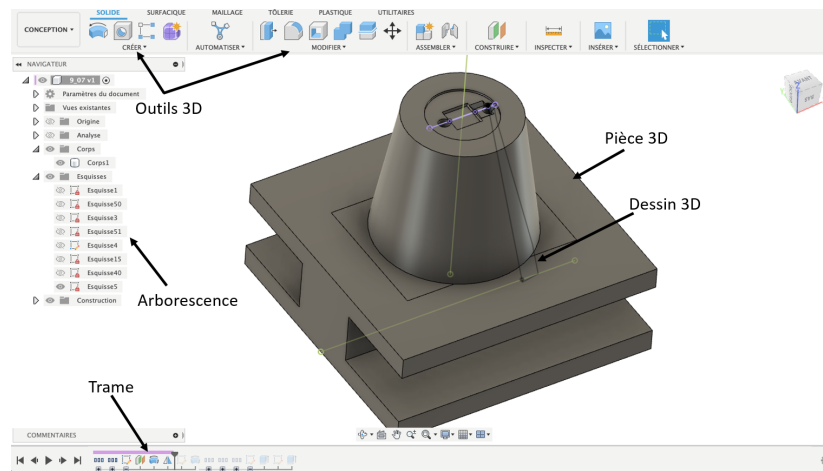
CONCEPTION ▾

SOLIDE SURFACIQUE MAILLAGE TÔLERIE PLASTIQUE UTILITAIRES

CRÉER ▾ AUTOMATISER ▾ MODIFIER ▾ ASSEMBLER ▾ CONSTRUIRE ▾ INSPECTER ▾ INSÉRER ▾ SÉLECTIONNER ▾

NAVIGATEUR

9_07 v1

Paramètres du document

Vues existantes

Origine

Analyse

Corps

Corps1

Esquisses

Esquisse1

Esquisse50

Esquisse3

Esquisse51

Esquisse4

Esquisse15

Esquisse40

Esquisse5

Construction

Outils 3D

Pièce 3D

Dessin 3D

Arborescence

Trame

COMMENTAIRES